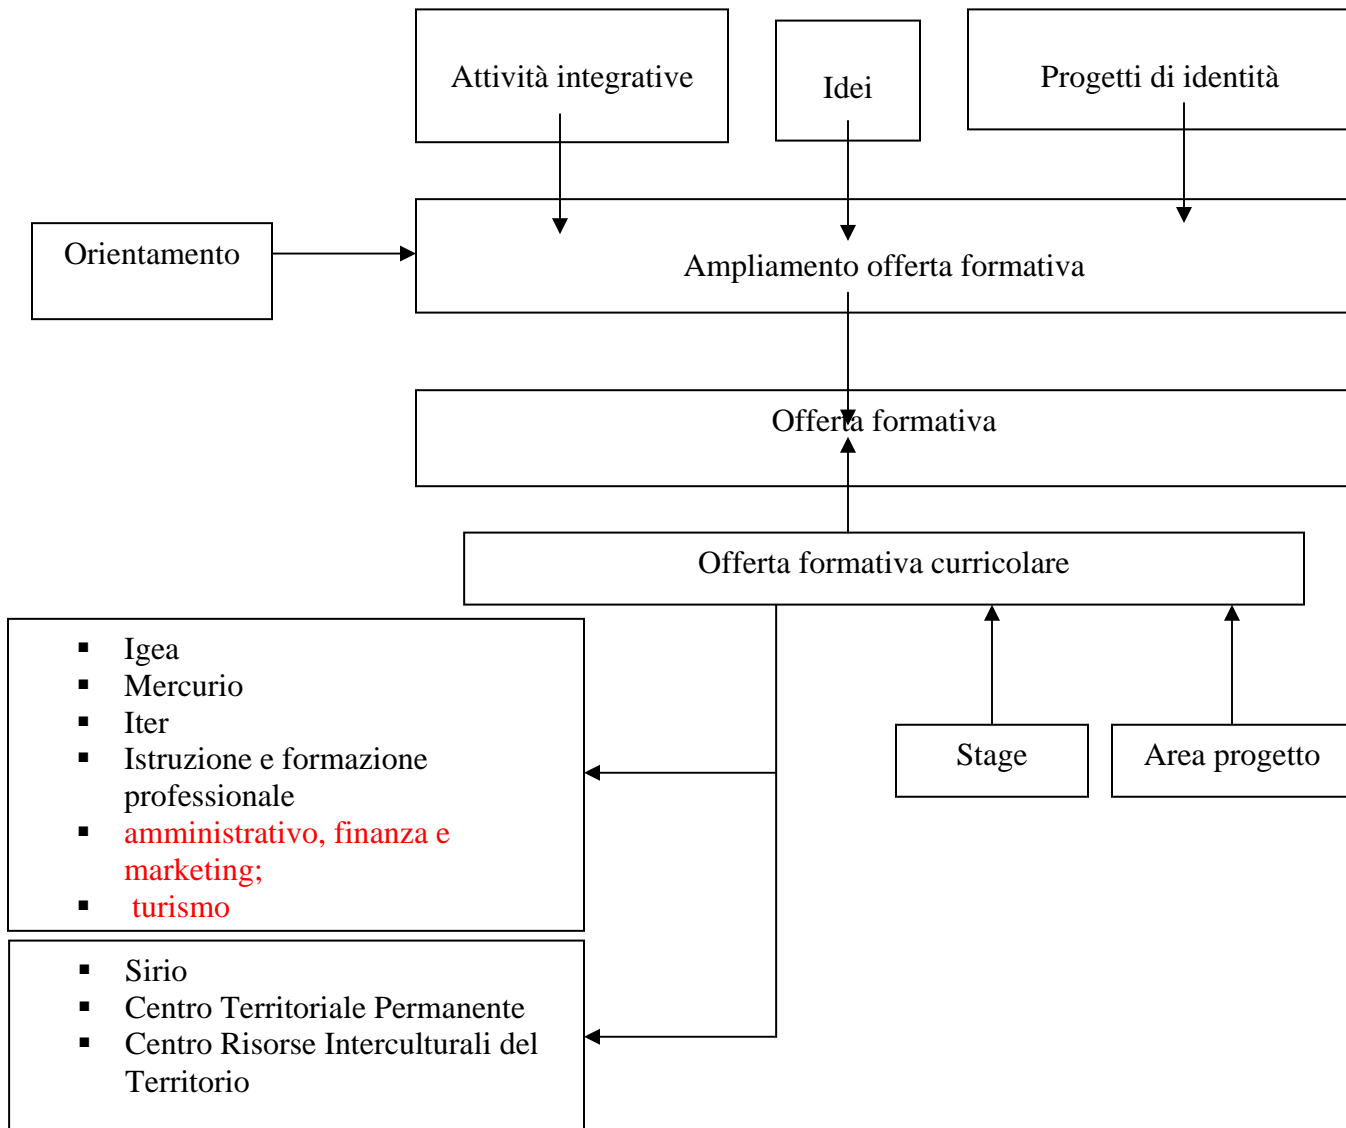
Attività integrative

Idei

Progetti di identità

Orientamento

Ampliamento offerta formativa

Offerta formativa

Offerta formativa curricolare

- Igea
- Mercurio
- Iter
- Istruzione e formazione professionale
- amministrativo, finanza e marketing;
- turismo

Stage

Area progetto

- Sirio
- Centro Territoriale Permanente
- Centro Risorse Interculturali del Territorio